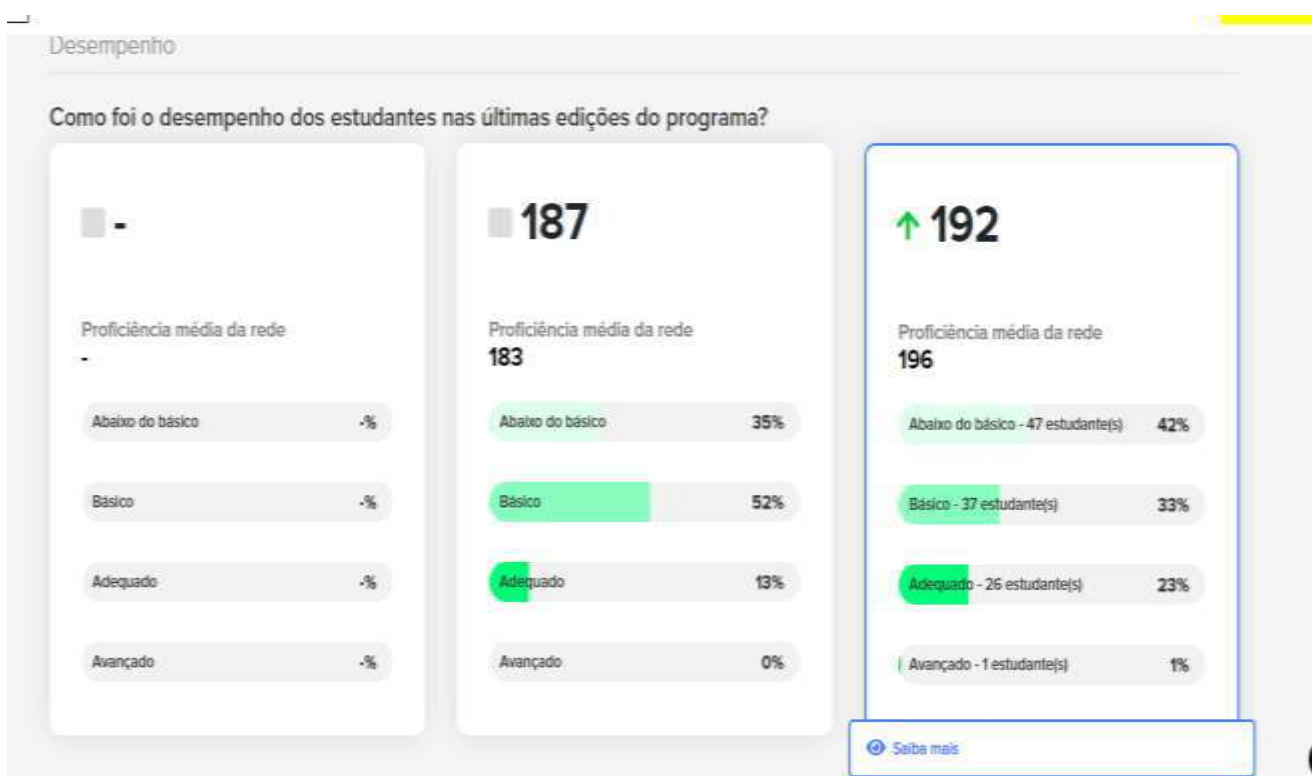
Desempenho

Como foi o desempenho dos estudantes nas últimas edições do programa?

-

Proficiência média da rede
-

Abaixo do básico -%

Básico -%

Adequado -%

Avançado -%

187

Proficiência média da rede
183

Abaixo do básico 35%

Básico 52%

Adequado 13%

Avançado 0%

↑ 192

Proficiência média da rede
196

Abaixo do básico - 47 estudante(s) 42%

Básico - 37 estudante(s) 33%

Adequado - 26 estudante(s) 23%

Avançado - 1 estudante(s) 1%

Saiba mais